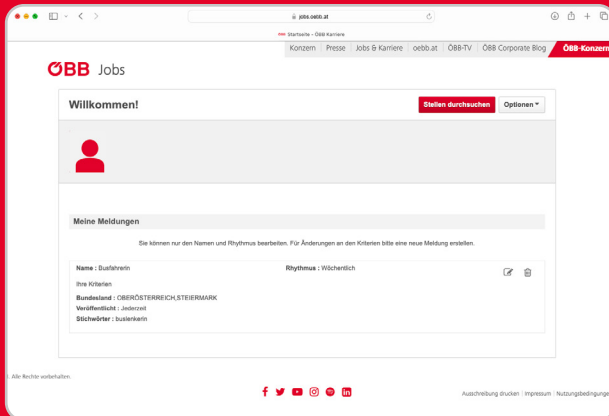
jobs.oebb.at

Startseite – ÖBB Karriere

Konzern | Presse | Jobs & Karriere | oebb.at | ÖBB-TV | ÖBB Corporate Blog | ÖBB-Konzern

ÖBB Jobs

Willkommen!

Stellen durchsuchen

Optionen

Meine Meldungen

Sie können nur den Namen und Rhythmus bearbeiten. Für Änderungen an den Kriterien bitte eine neue Meldung erstellen.

Name : Busfahrerin

Rhythmus : Wöchentlich

Ihre Kriterien

Bundesland : OBERÖSTERREICH,STEIERMARK

Veröffentlicht : Jederzeit

Stichwörter : buslenkerin

Alle Rechte vorbehalten.

Ausschreibung drucken | Impressum | Nutzungsbedingunge